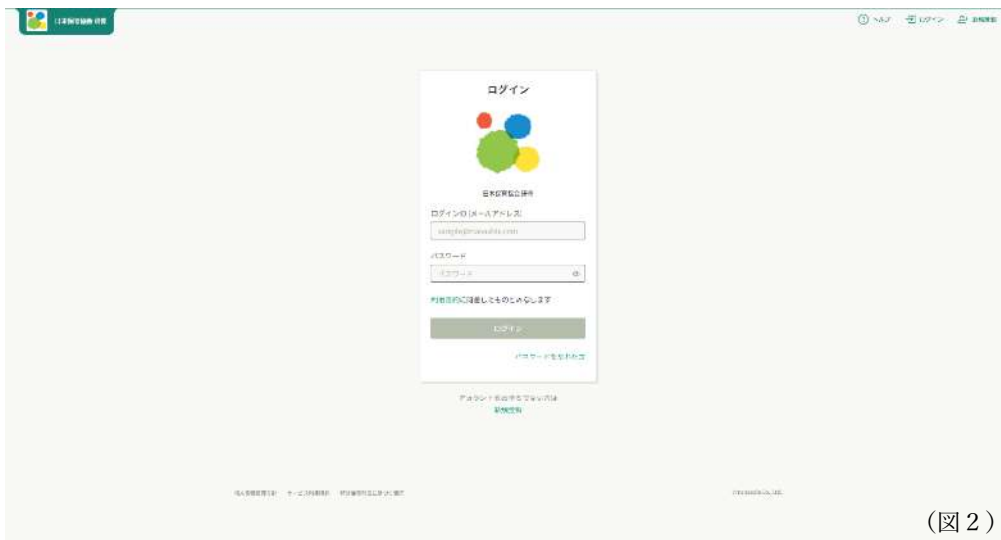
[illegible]

ヘルプ　ログイン　新規登録

ログイン

日本保育協会 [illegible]

ログインID（メールアドレス）

sample@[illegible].com

パスワード

パスワード

利用規約に同意したものとみなします

ログイン

パスワードをお忘れ方

アカウントをお持ちでない方は
新規登録

個人情報保護方針　サービス利用規約　特定商取引法に基づく表記

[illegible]

（図２）